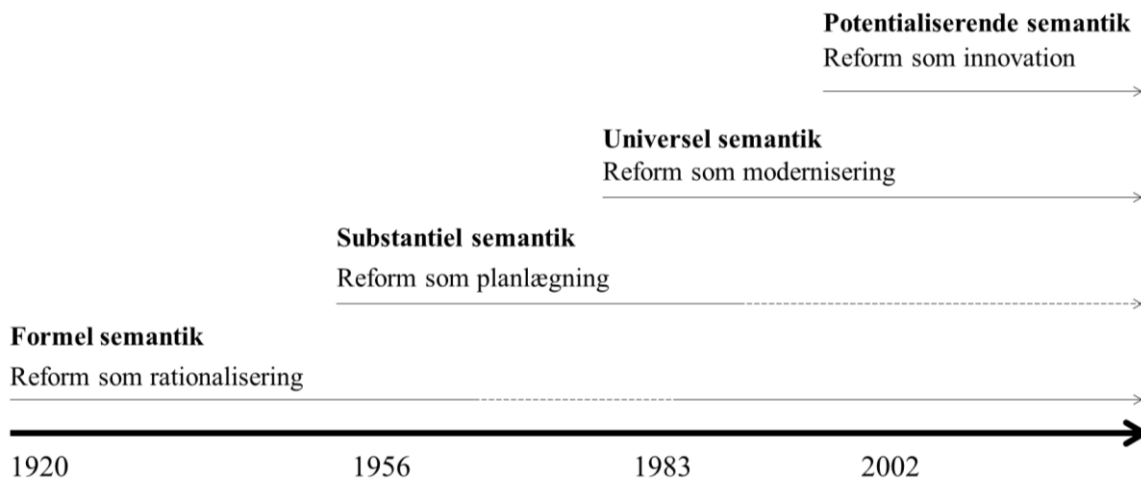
**Potentialiserende semantik**
Reform som innovation

**Universel semantik**
Reform som modernisering

**Substantiel semantik**
Reform som planlægning

**Formel semantik**
Reform som rationalisering

1920 1956 1983 2002